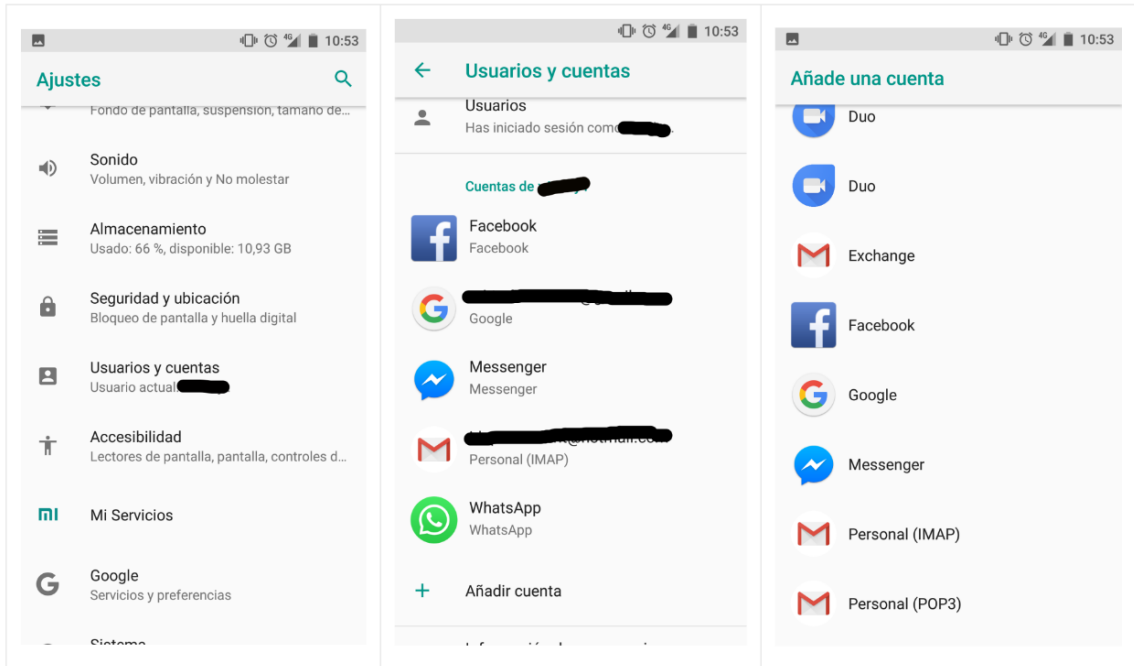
4G 10:53

Ajustes

Fondo de pantalla, suspensión, tamaño de...

Sonido
Volumen, vibración y No molestar

Almacenamiento
Usado: 66 %, disponible: 10,93 GB

Seguridad y ubicación
Bloqueo de pantalla y huella digital

Usuarios y cuentas
Usuario actual: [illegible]

Accesibilidad
Lectores de pantalla, pantalla, controles d...

Mi Servicios

Google
Servicios y preferencias

Sistema

4G 10:53

Usuarios y cuentas

Usuarios
Has iniciado sesión como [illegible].

Cuentas de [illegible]

Facebook
Facebook

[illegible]
Google

Messenger
Messenger

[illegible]@hotmail.com
Personal (IMAP)

WhatsApp
WhatsApp

+ Añadir cuenta

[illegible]

4G 10:53

Añade una cuenta

Duo

Duo

Exchange

Facebook

Google

Messenger

Personal (IMAP)

Personal (POP3)